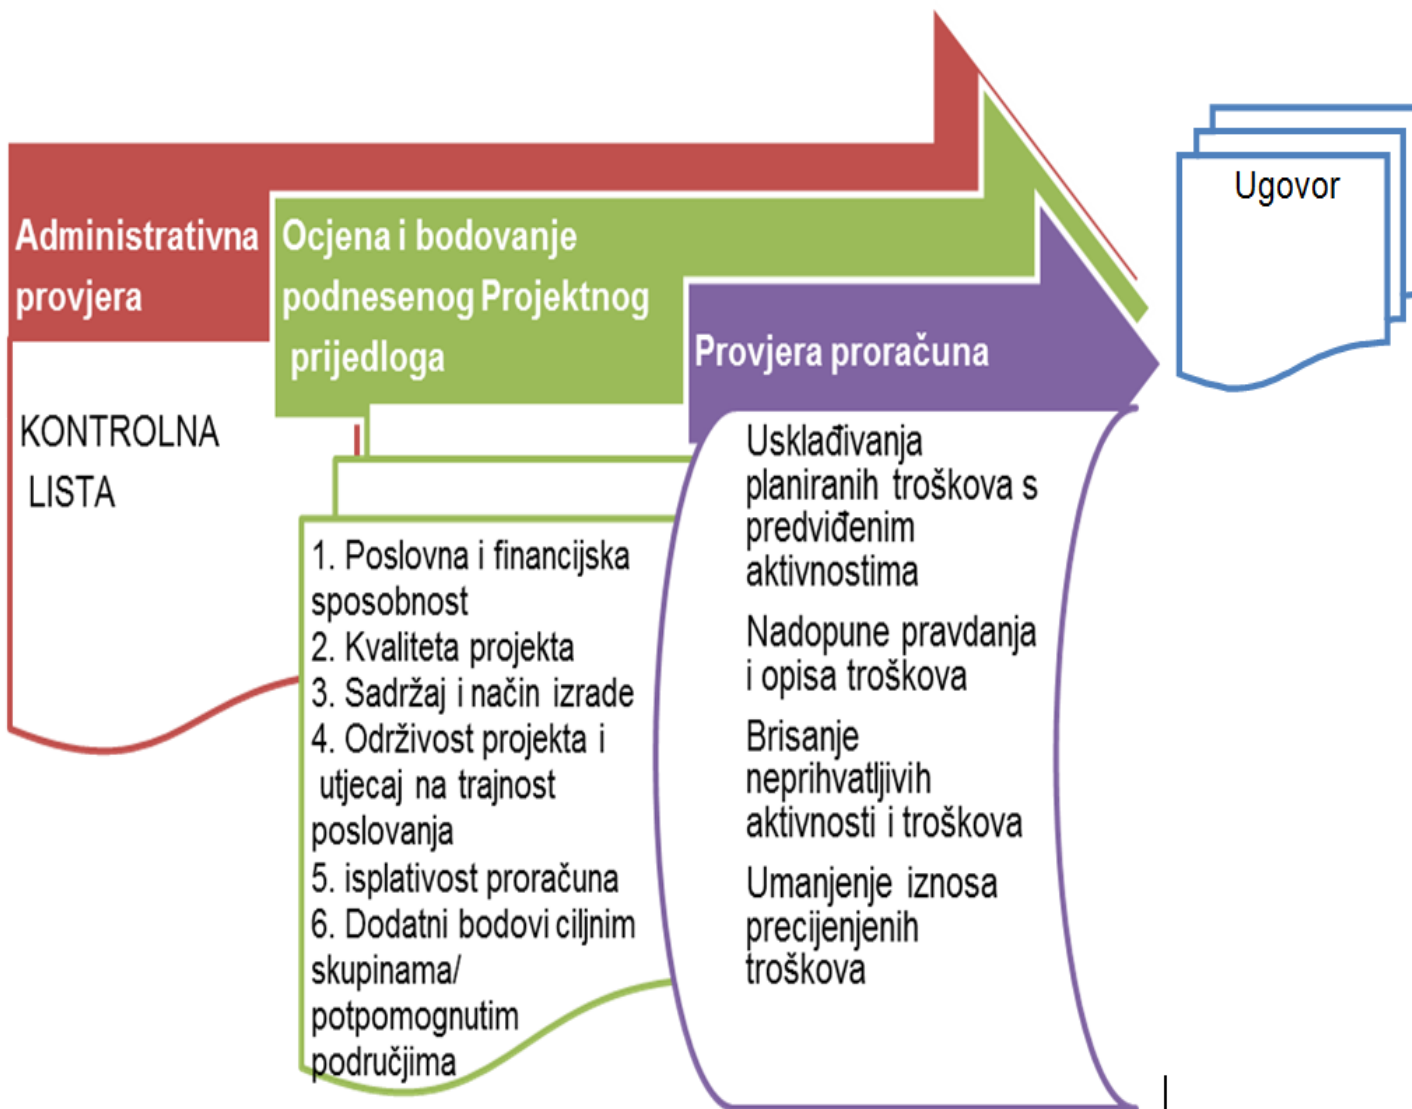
Administrativna provjera

Ocjena i bodovanje podnesenog Projektnog prijedloga

Provjera proračuna

Ugovor

KONTROLNA LISTA

1. Poslovna i financijska sposobnost
2. Kvaliteta projekta
3. Sadržaj i način izrade
4. Održivost projekta i utjecaj na trajnost poslovanja
5. isplativost proračuna
6. Dodatni bodovi ciljnim skupinama/ potpomognutim područjima

Usklađivanja planiranih troškova s predviđenim aktivnostima

Nadopune pravdanja i opisa troškova

Brisanje neprihvatljivih aktivnosti i troškova

Umanjenje iznosa precijenjenih troškova